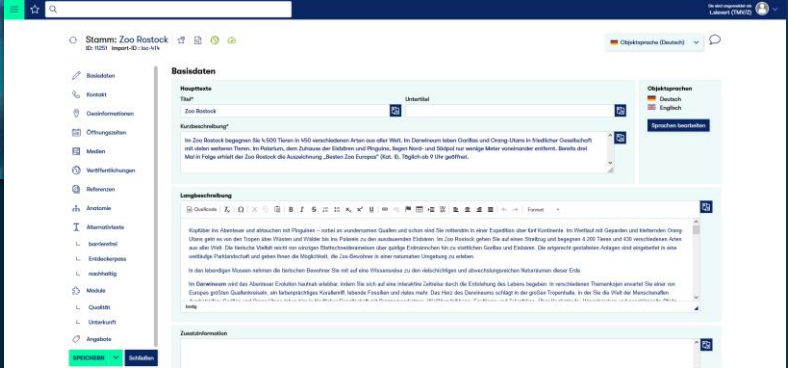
Sie sind angemeldet als
Lobeerl (TMV/2)

Stamm: Zoo Rostock
ID: 11251 Import-ID: loc-414

Objektsprache (Deutsch)

Basisdaten
Kontakt
Geoinformationen
Öffnungszeiten
Medien
Veröffentlichungen
Referenzen
Anatomie
Alternativtexte
barrierefrei
Entdeckerpass
nachhaltig
Module
Qualität
Unterkunft
Angebote

SPEICHERN
Schließen

Basisdaten

Haupttexte
Titel*
Zoo Rostock
Untertitel

Kurzbeschreibung*
Im Zoo Rostock begegnen Sie 4.500 Tieren in 450 verschiedenen Arten aus aller Welt. Im Darwineum leben Gorillas und Orang-Utans in friedlicher Gesellschaft mit vielen weiteren Tieren. Im Polarium, dem Zuhause der Eisbären und Pinguine, liegen Nord- und Südpol nur wenige Meter voneinander entfernt. Bereits drei Mal in Folge erhielt der Zoo Rostock die Auszeichnung „Bester Zoo Europas" (Kat. II). Täglich ab 9 Uhr geöffnet.

Objektsprachen
Deutsch
Englisch
Sprachen bearbeiten

Langbeschreibung
Quellcode
Format

Kopfüber ins Abenteuer und abtauchen mit Pinguinen – vorbei an wundersamen Quallen und schon sind Sie mittendrin in einer Expedition über fünf Kontinente. Im Wettlauf mit Geparden und kletternden Orang-Utans geht es von den Tropen über Wüsten und Wälder bis ins Polareis zu den ausdauernden Eisbären. Im Zoo Rostock gehen Sie auf einen Streifzug und begegnen 4.200 Tieren und 435 verschiedenen Arten aus aller Welt. Die tierische Vielfalt reicht von winzigen Blattschneiderameisen über quirlige Erdmännchen bis zu stattlichen Gorillas und Eisbären. Die artgerecht gestalteten Anlagen sind eingebettet in eine weitläufige Parklandschaft und geben Ihnen die Möglichkeit, die Zoo-Bewohner in einer naturnahen Umgebung zu erleben.

In den lebendigen Museen nehmen die tierischen Bewohner Sie mit auf eine Wissensreise zu den vielschichtigen und abwechslungsreichen Naturräumen dieser Erde

Im Darwineum wird das Abenteuer Evolution haut nah erlebbar, indem Sie sich auf eine interaktive Zeitreise durch die Entstehung des Lebens begeben. In verschiedenen Themenkojen erwartet Sie einer von Europas größten Quallenkreiseln, ein farbenprächtiges Korallenriff, lebende Fossilien und vieles mehr. Das Herz des Darwineums schlägt in der großen Tropenhalle. In der Sie die Welt der Menschenaffen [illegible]

body

Zusatzinformation